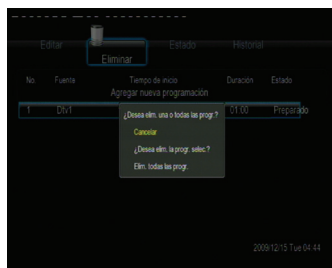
Editar

Eliminar

Estado

Historial

No.

Fuente

Tiempo de inicio

Duración

Estado

Agregar nueva programación

1

Dtv1

01:00

Preparado

¿Desea elim. una o todas las progr.?

Cancelar

¿Desea elim. la progr. selec.?

Elim. todas las progr.

2009/12/15 Tue 04:44